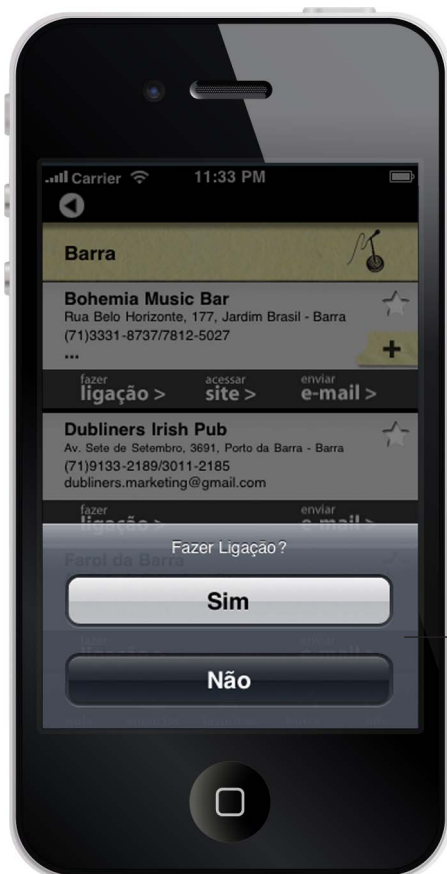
Carrier 11:33 PM

Barra

Bohemia Music Bar
Rua Belo Horizonte, 177, Jardim Brasil - Barra
(71)3331-8737/7812-5027
...

+

fazer ligação > acessar site > enviar e-mail >

Dubliners Irish Pub
Av. Sete de Setembro, 3691, Porto da Barra - Barra
(71)9133-2189/3011-2185
dubliners.marketing@gmail.com

fazer ligação > enviar e-mail >

Farol da Barra

Fazer Ligação?

Sim

Não